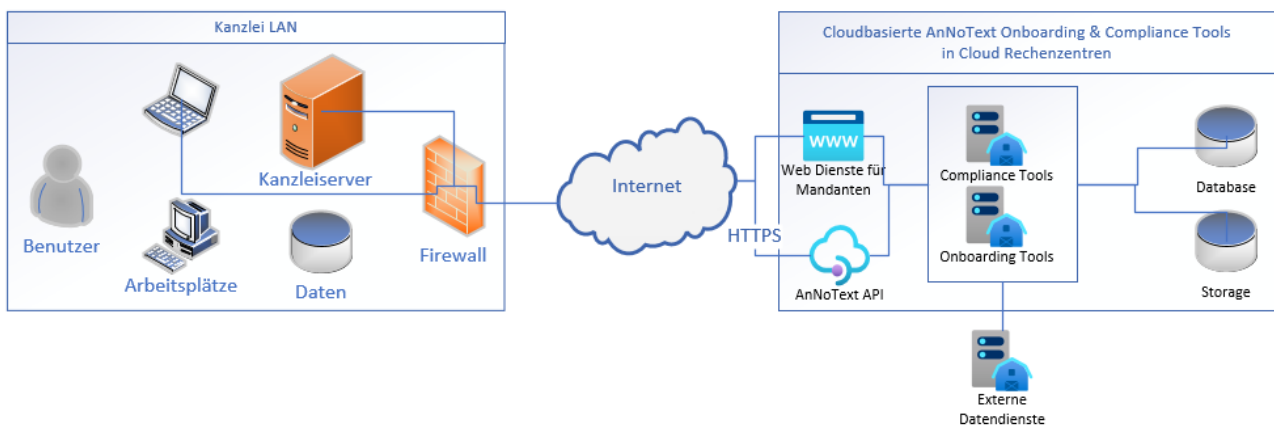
Kanzlei LAN

Benutzer

Kanzleiserver

Arbeitsplätze

Daten

Firewall

Internet

HTTPS

Cloudbasierte AnNoText Onboarding & Compliance Tools in Cloud Rechenzentren

WWW

Web Dienste für Mandanten

AnNoText API

Compliance Tools

Onboarding Tools

Database

Storage

Externe Datendienste